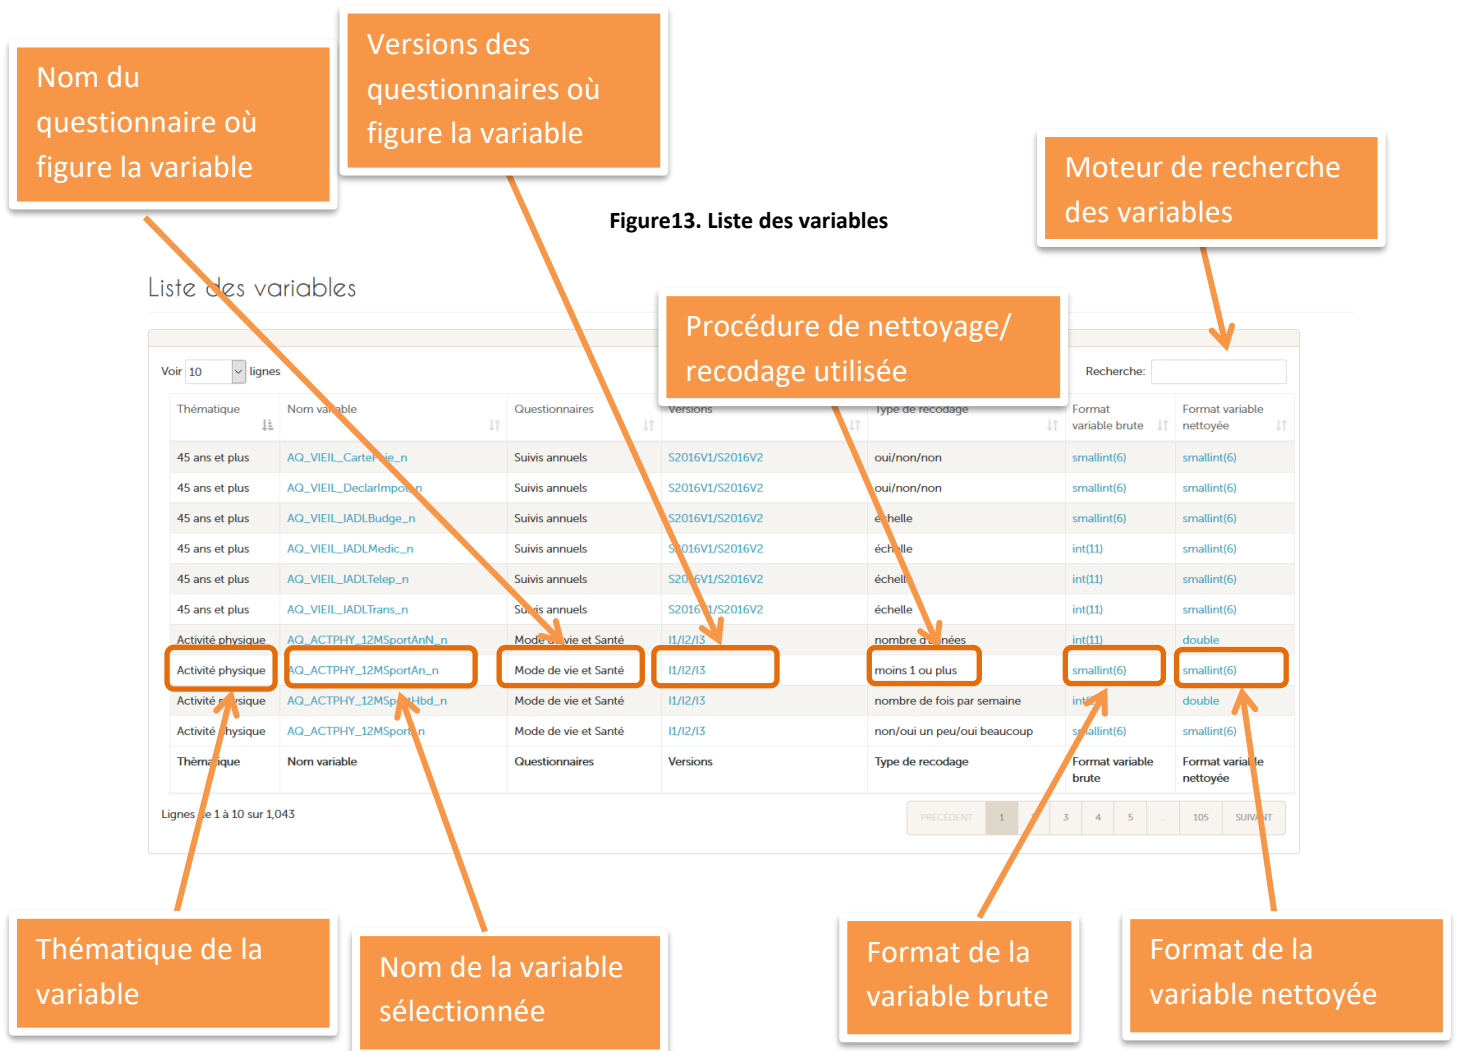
Nom du questionnaire où figure la variable

Versions des questionnaires où figure la variable

Moteur de recherche des variables

Figure13. Liste des variables

Liste des variables

Procédure de nettoyage/ recodage utilisée

Voir 10 lignes

Recherche:

| Thématique | Nom variable | Questionnaires | Versions | Type de recodage | Format variable brute | Format variable nettoyée |
|---|---|---|---|---|---|---|
| 45 ans et plus | AQ_VIEIL_Carte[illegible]e_n | Suivis annuels | S2016V1/S2016V2 | oui/non/non | smallint(6) | smallint(6) |
| 45 ans et plus | AQ_VIEIL_DeclarImpo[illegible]n | Suivis annuels | S2016V1/S2016V2 | oui/non/non | smallint(6) | smallint(6) |
| 45 ans et plus | AQ_VIEIL_IADLBudge_n | Suivis annuels | S2016V1/S2016V2 | échelle | smallint(6) | smallint(6) |
| 45 ans et plus | AQ_VIEIL_IADLMedic_n | Suivis annuels | S2016V1/S2016V2 | échelle | int(11) | smallint(6) |
| 45 ans et plus | AQ_VIEIL_IADLTelep_n | Suivis annuels | S2016V1/S2016V2 | échelle | int(11) | smallint(6) |
| 45 ans et plus | AQ_VIEIL_IADLTrans_n | Suivis annuels | S2016V1/S2016V2 | échelle | int(11) | smallint(6) |
| Activité physique | AQ_ACTPHY_12MSportAnN_n | Mode de vie et Santé | I1/I2/I3 | nombre d'années | int(11) | double |
| Activité physique | AQ_ACTPHY_12MSportAn_n | Mode de vie et Santé | I1/I2/I3 | moins 1 ou plus | smallint(6) | smallint(6) |
| Activité physique | AQ_ACTPHY_12MSp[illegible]Hbd_n | Mode de vie et Santé | I1/I2/I3 | nombre de fois par semaine | int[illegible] | double |
| Activité physique | AQ_ACTPHY_12MSport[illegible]n | Mode de vie et Santé | I1/I2/I3 | non/oui un peu/oui beaucoup | smallint(6) | smallint(6) |
| Thématique | Nom variable | Questionnaires | Versions | Type de recodage | Format variable brute | Format variable nettoyée |

Lignes de 1 à 10 sur 1,043

PRÉCÉDENT 1 2 3 4 5 … 105 SUIVANT

Thématique de la variable

Nom de la variable sélectionnée

Format de la variable brute

Format de la variable nettoyée